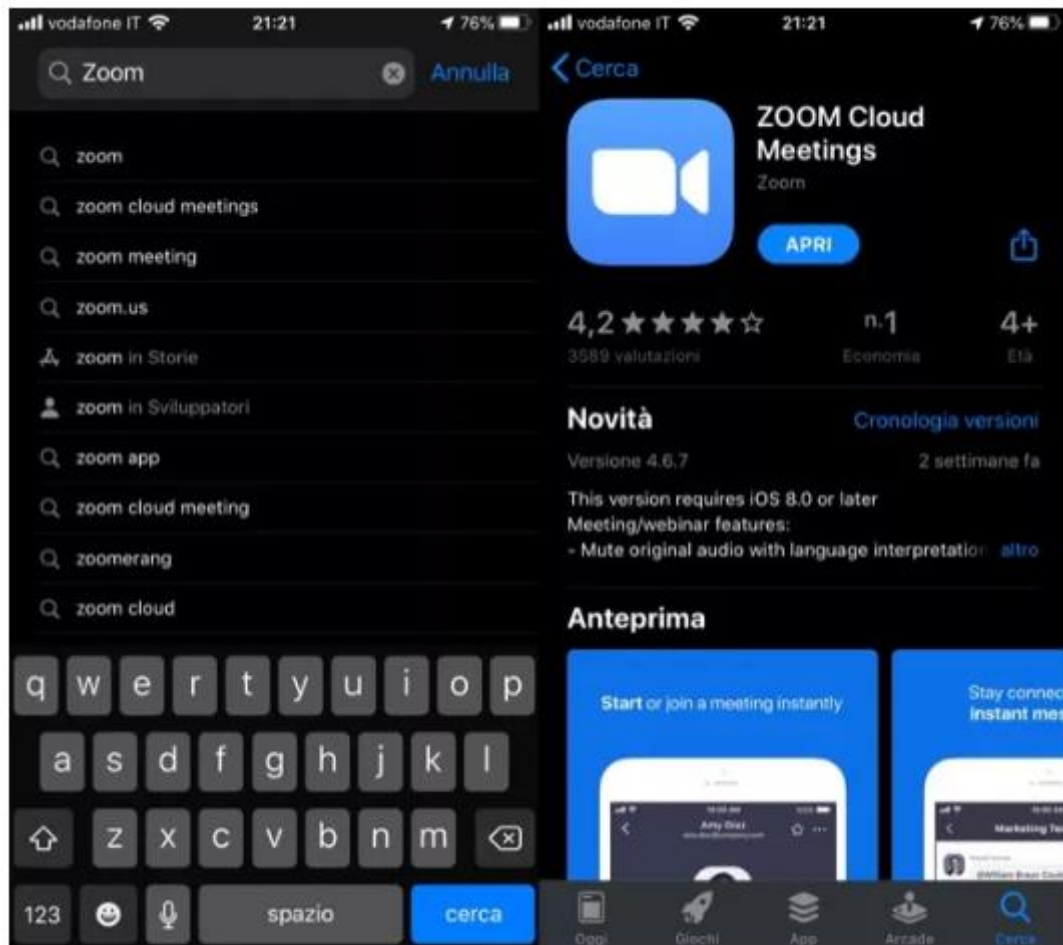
vodafone IT 21:21 76%

Zoom Annulla

zoom
zoom cloud meetings
zoom meeting
zoom.us
zoom in Storie
zoom in Sviluppatori
zoom app
zoom cloud meeting
zoomerang
zoom cloud

q w e r t y u i o p
a s d f g h j k l
z x c v b n m
123 spazio cerca

vodafone IT 21:21 76%

Cerca

ZOOM Cloud Meetings
Zoom
APRI

4,2 ★★★★☆
3589 valutazioni
n.1
Economia
4+
Età

Novità
Cronologia versioni
Versione 4.6.7
2 settimane fa
This version requires iOS 8.0 or later
Meeting/webinar features:
- Mute original audio with language interpretation altro

Anteprima

Start or join a meeting instantly

Stay connec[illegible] instant mes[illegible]

Amy Diaz

Marketing Te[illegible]

Oggi Giochi App Arcade Cerca